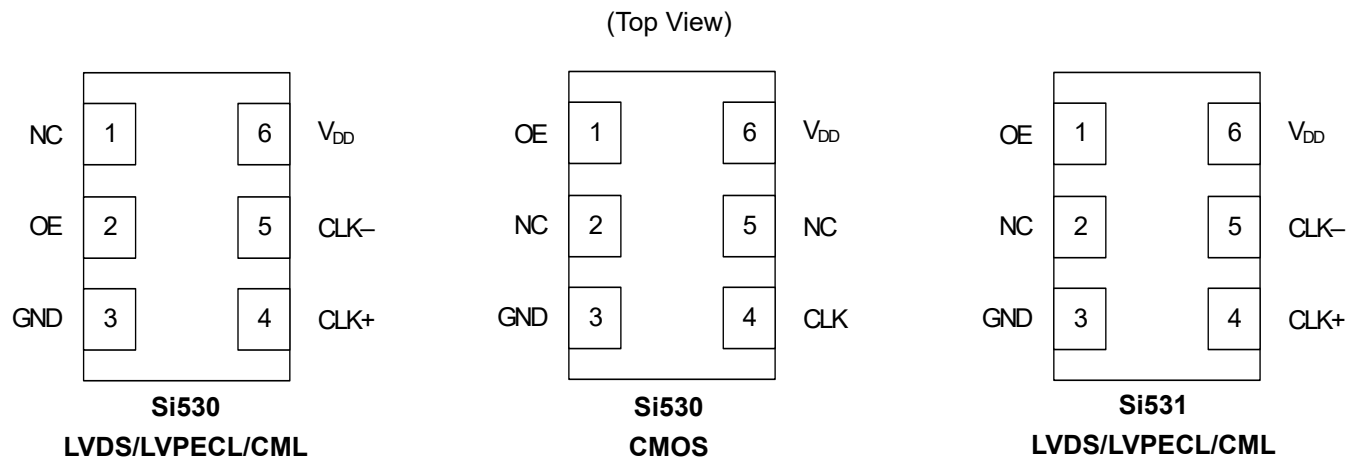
(Top View)

NC 1 6 $V_{DD}$
OE 2 5 CLK–
GND 3 4 CLK+
**Si530**
**LVDS/LVPECL/CML**

OE 1 6 $V_{DD}$
NC 2 5 NC
GND 3 4 CLK
**Si530**
**CMOS**

OE 1 6 $V_{DD}$
NC 2 5 CLK–
GND 3 4 CLK+
**Si531**
**LVDS/LVPECL/CML**